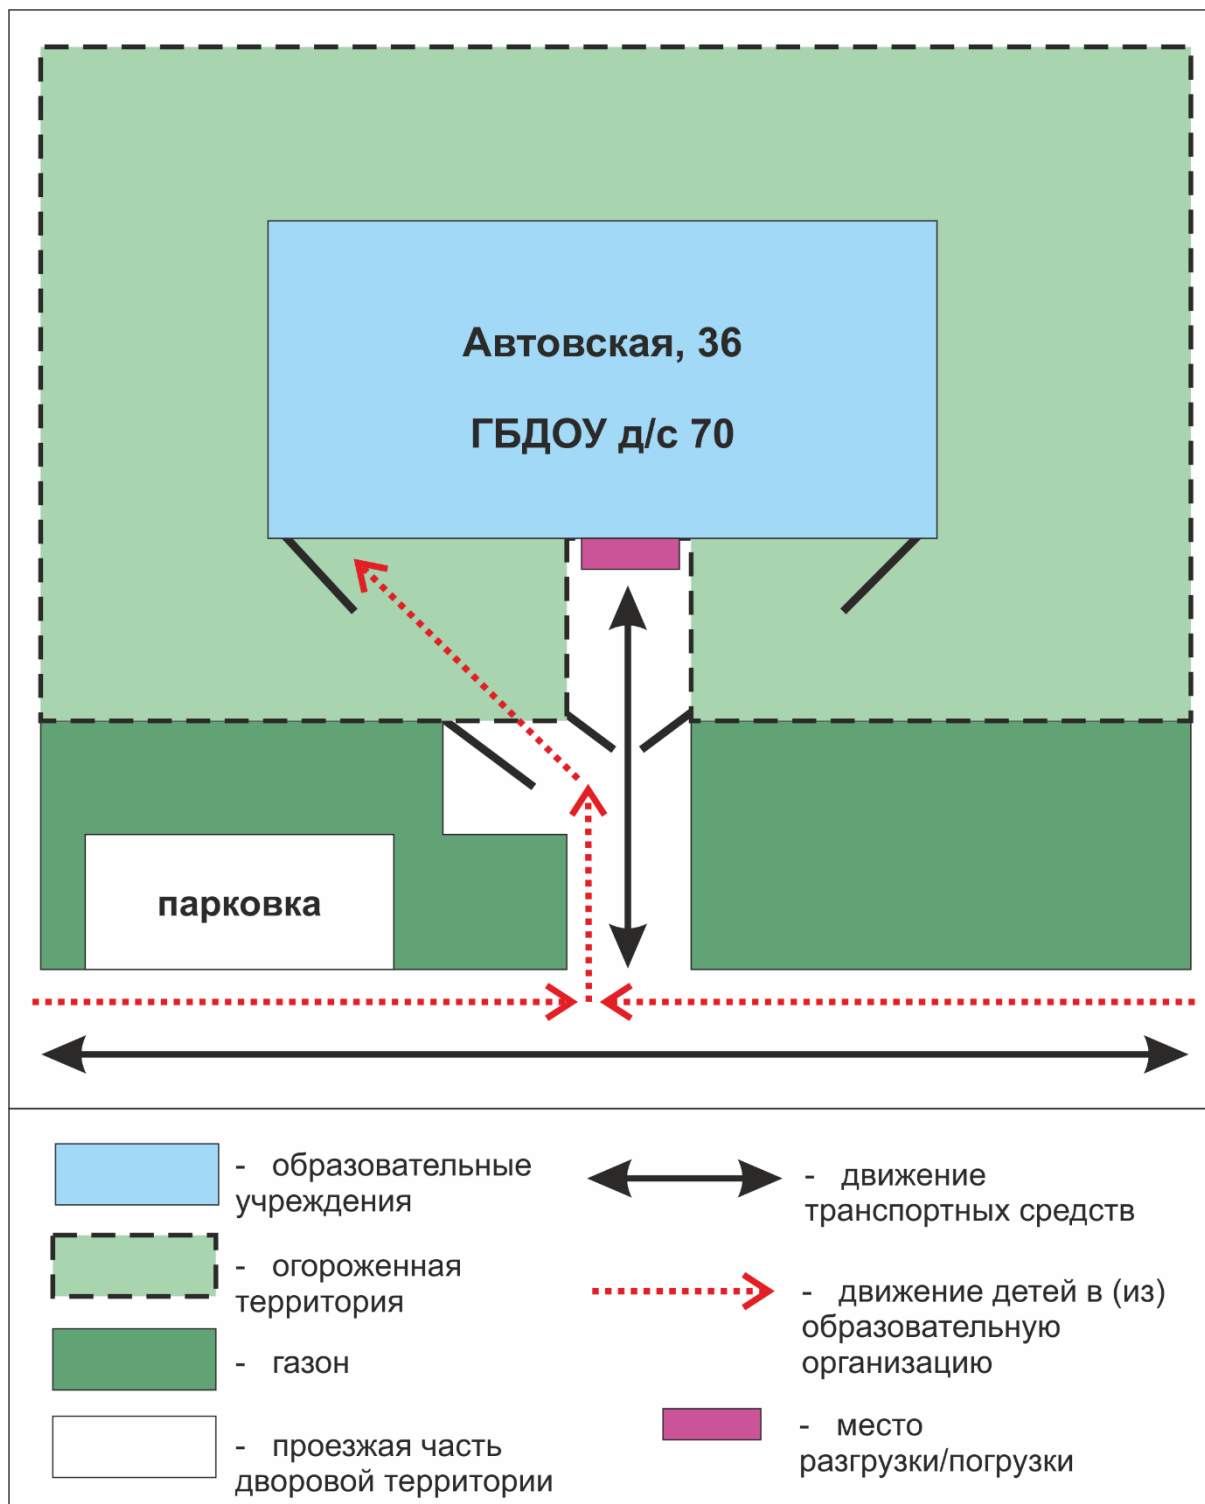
Автовская, 36

ГБДОУ д/с 70

парковка

- образовательные учреждения

- огороженная территория

- газон

- проезжая часть дворовой территории

- движение транспортных средств

- движение детей в (из) образовательную организацию

- место разгрузки/погрузки